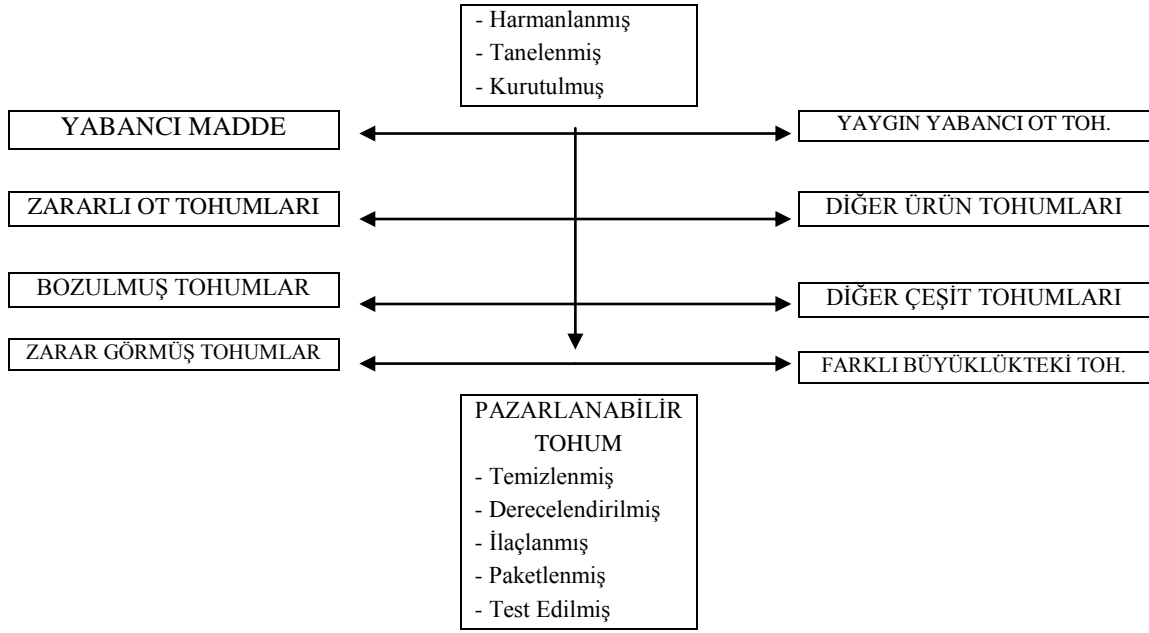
- Harmanlanmış
- Tanelenmiş
- Kurutulmuş

YABANCI MADDE

YAYGIN YABANCI OT TOH.

ZARARLI OT TOHUMLARI

DİĞER ÜRÜN TOHUMLARI

BOZULMUŞ TOHUMLAR

DİĞER ÇEŞİT TOHUMLARI

ZARAR GÖRMÜŞ TOHUMLAR

FARKLI BÜYÜKLÜKTEKİ TOH.

PAZARLANABİLİR TOHUM
- Temizlenmiş
- Derecelendirilmiş
- İlaçlanmış
- Paketlenmiş
- Test Edilmiş